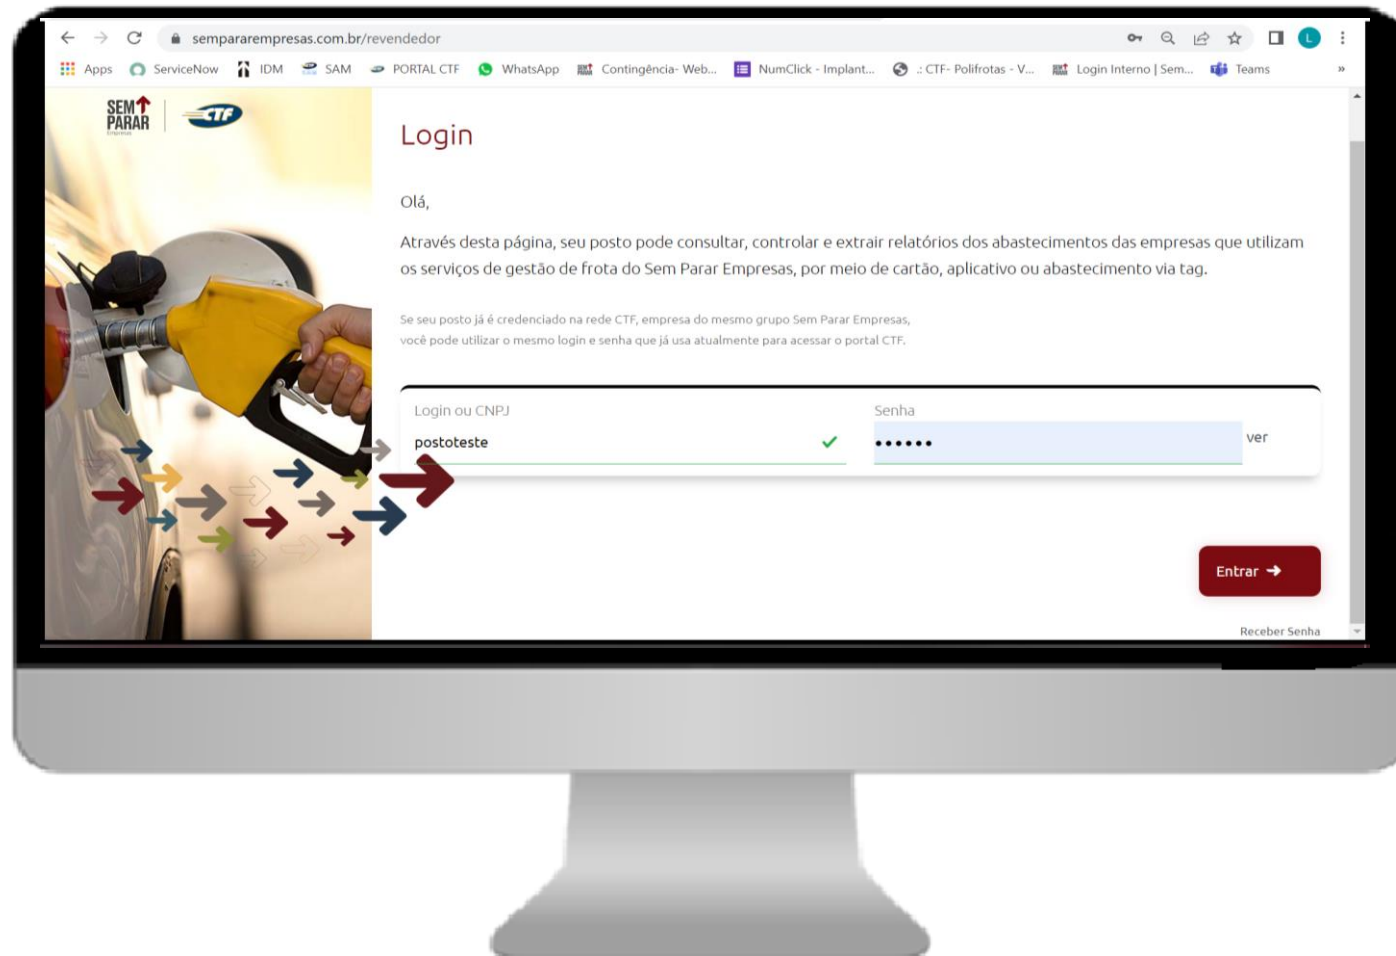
sempararempresas.com.br/revendedor

Apps ServiceNow IDM SAM PORTAL CTF WhatsApp Contingência- Web... NumClick - Implant... .: CTF- Polifrotas - V... Login Interno | Sem... Teams »

SEM PARAR Empresas CTF

Login

Olá,

Através desta página, seu posto pode consultar, controlar e extrair relatórios dos abastecimentos das empresas que utilizam os serviços de gestão de frota do Sem Parar Empresas, por meio de cartão, aplicativo ou abastecimento via tag.

Se seu posto já é credenciado na rede CTF, empresa do mesmo grupo Sem Parar Empresas, você pode utilizar o mesmo login e senha que já usa atualmente para acessar o portal CTF.

Login ou CNPJ
postoteste

Senha
••••••
ver

Entrar

Receber Senha